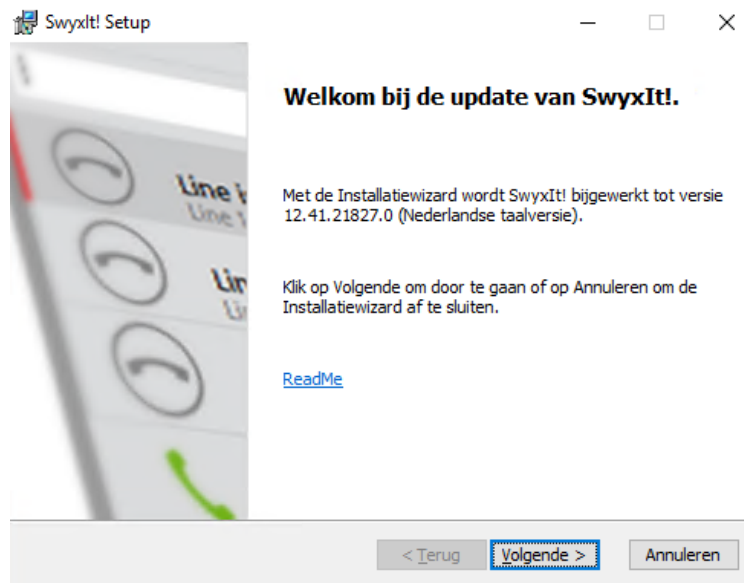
SwyxIt! Setup

Line 1
Line 1
Lin
Li

Welkom bij de update van SwyxIt!.

Met de Installatiewizard wordt SwyxIt! bijgewerkt tot versie 12.41.21827.0 (Nederlandse taalversie).

Klik op Volgende om door te gaan of op Annuleren om de Installatiewizard af te sluiten.

ReadMe

< Terug
Volgende >
Annuleren